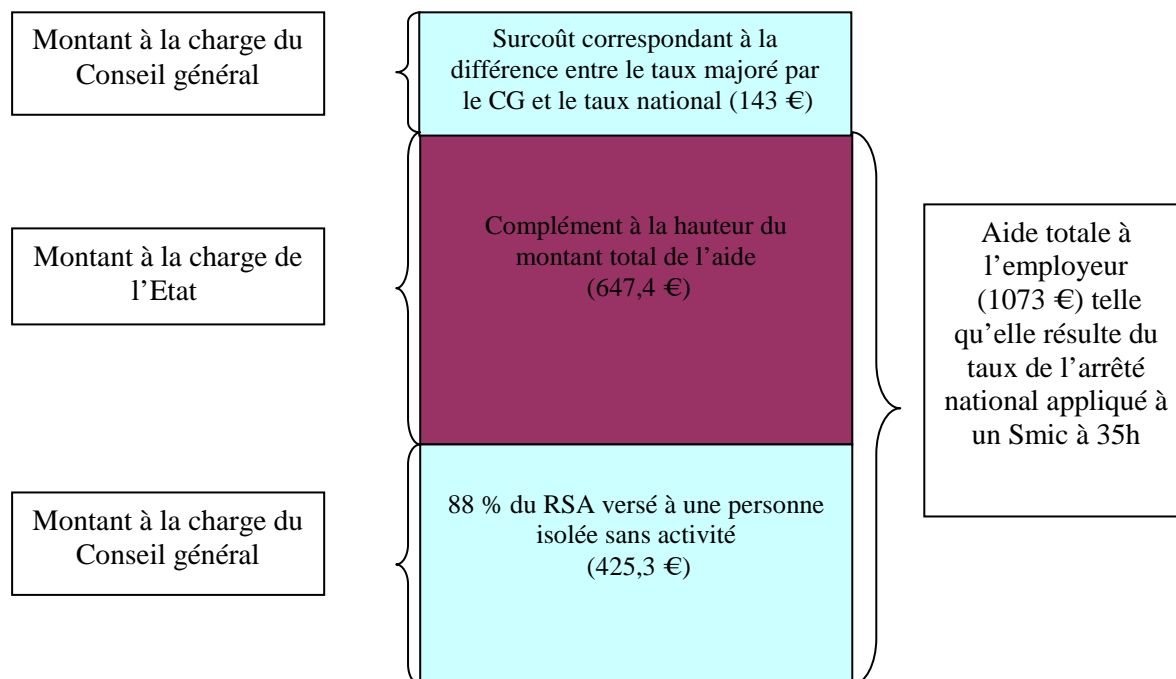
Montant à la charge du Conseil général

Surcoût correspondant à la différence entre le taux majoré par le CG et le taux national (143 €)

Montant à la charge de l'Etat

Complément à la hauteur du montant total de l'aide (647,4 €)

Aide totale à l'employeur (1073 €) telle qu'elle résulte du taux de l'arrêté national appliqué à un Smic à 35h

Montant à la charge du Conseil général

88 % du RSA versé à une personne isolée sans activité (425,3 €)